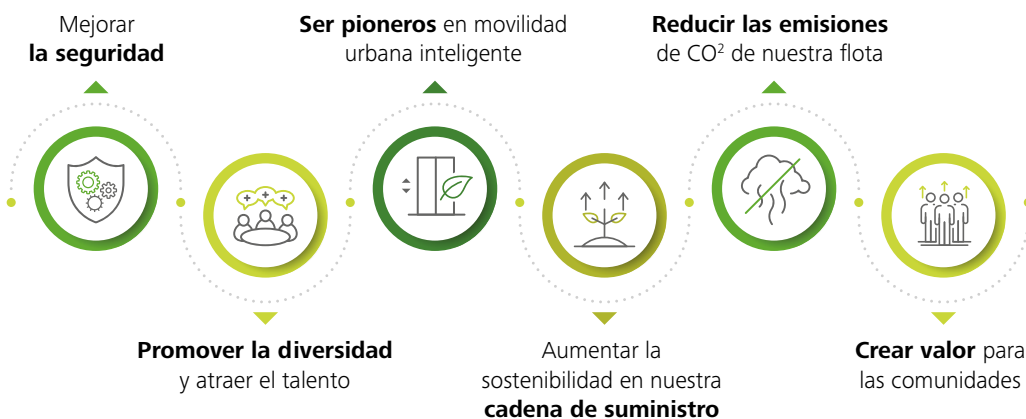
Mejorar
**la seguridad**

**Promover la diversidad**
y atraer el talento

**Ser pioneros** en movilidad urbana inteligente

Aumentar la sostenibilidad en nuestra
**cadena de suministro**

**Reducir las emisiones**
de CO$^2$ de nuestra flota

**Crear valor** para
las comunidades